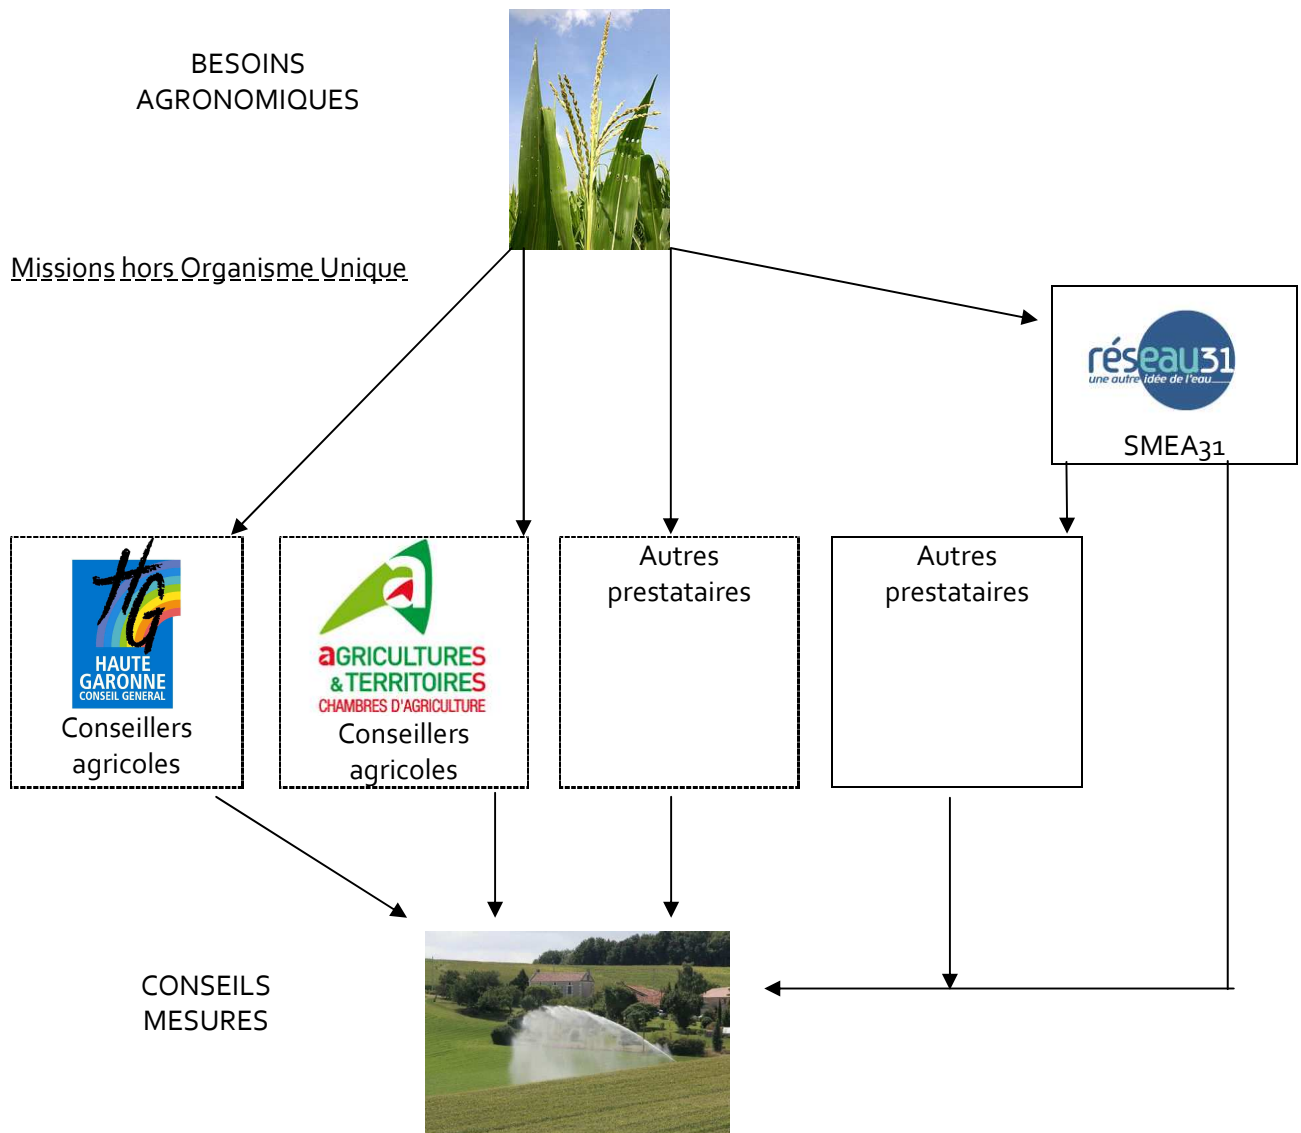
BESOINS AGRONOMIQUES

Missions hors Organisme Unique

réseau31
une autre idée de l'eau
SMEA31

HG
HAUTE GARONNE
CONSEIL GENERAL
Conseillers agricoles

aGRICULTURES & TERRITOIRES
CHAMBRES D'AGRICULTURE
Conseillers agricoles

Autres prestataires

Autres prestataires

CONSEILS MESURES